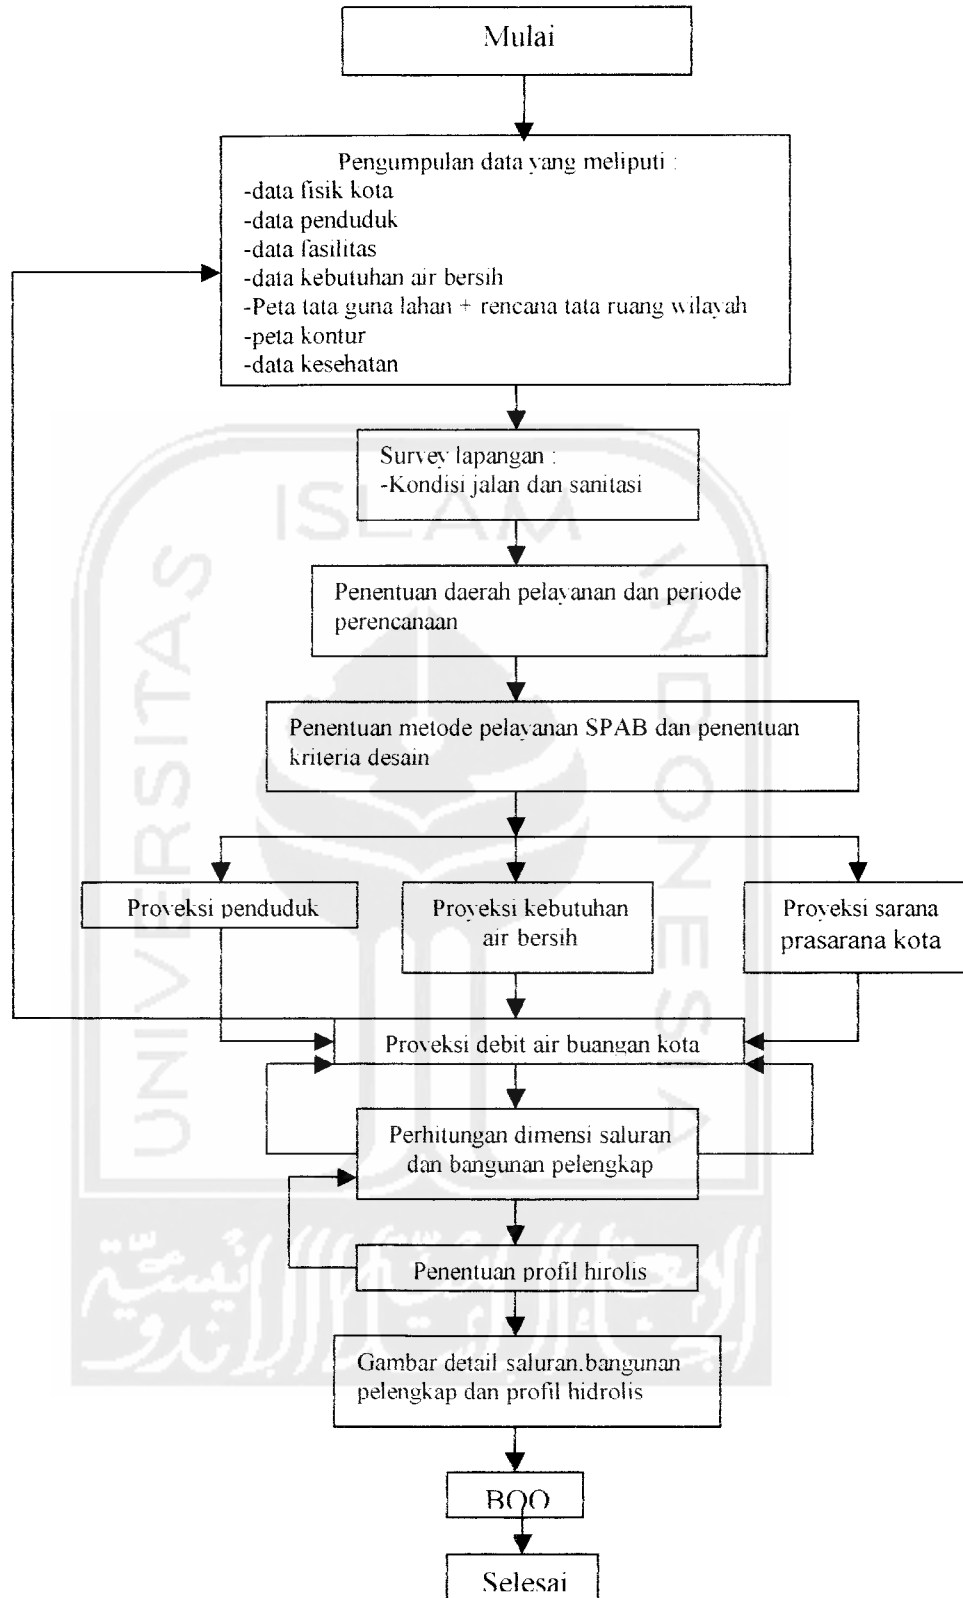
Mulai

Pengumpulan data yang meliputi :
-data fisik kota
-data penduduk
-data fasilitas
-data kebutuhan air bersih
-Peta tata guna lahan + rencana tata ruang wilayah
-peta kontur
-data kesehatan

Survey lapangan :
-Kondisi jalan dan sanitasi

Penentuan daerah pelayanan dan periode perencanaan

Penentuan metode pelayanan SPAB dan penentuan kriteria desain

Proyeksi penduduk

Proyeksi kebutuhan air bersih

Proyeksi sarana prasarana kota

Proyeksi debit air buangan kota

Perhitungan dimensi saluran dan bangunan pelengkap

Penentuan profil hirolis

Gambar detail saluran.bangunan pelengkap dan profil hidrolis

BQO

Selesai

ISLAM
UNIVERSITAS
INDONESIA